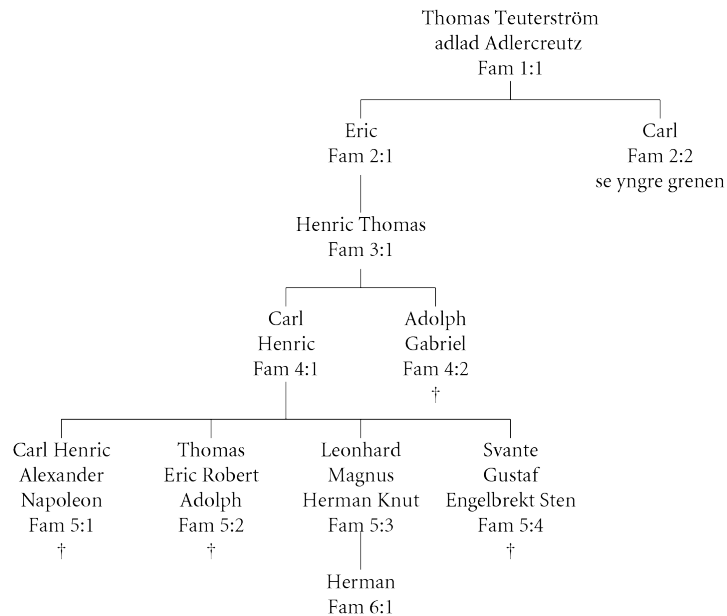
Thomas Teuterström
adlad Adlercreutz
Fam 1:1

Eric
Fam 2:1

Carl
Fam 2:2
se yngre grenen

Henric Thomas
Fam 3:1

Carl
Henric
Fam 4:1

Adolph
Gabriel
Fam 4:2
†

Carl Henric
Alexander
Napoleon
Fam 5:1
†

Thomas
Eric Robert
Adolph
Fam 5:2
†

Leonhard
Magnus
Herman Knut
Fam 5:3

Svante
Gustaf
Engelbrekt Sten
Fam 5:4
†

Herman
Fam 6:1